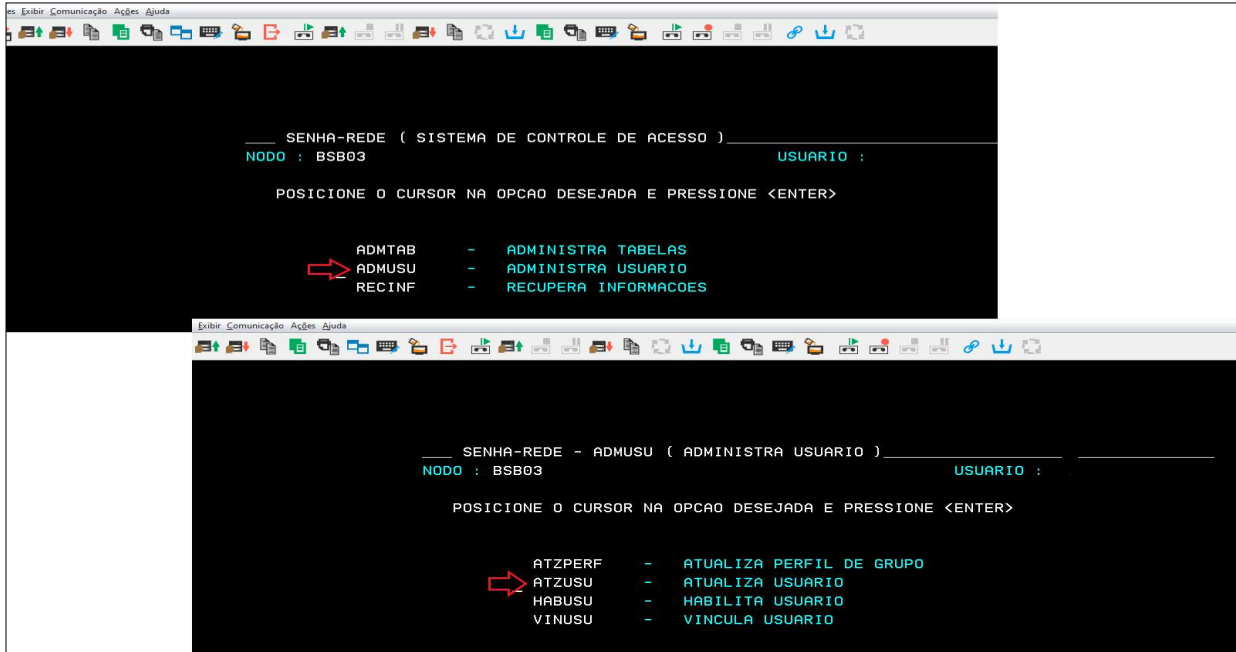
es Exibir Comunicação Ações Ajuda

___ SENHA-REDE ( SISTEMA DE CONTROLE DE ACESSO )___________

NODO : BSB03 USUARIO :

POSICIONE O CURSOR NA OPCAO DESEJADA E PRESSIONE <ENTER>

ADMTAB - ADMINISTRA TABELAS
ADMUSU - ADMINISTRA USUARIO
RECINF - RECUPERA INFORMACOES

Exibir Comunicação Ações Ajuda

___ SENHA-REDE - ADMUSU ( ADMINISTRA USUARIO )___________

NODO : BSB03 USUARIO :

POSICIONE O CURSOR NA OPCAO DESEJADA E PRESSIONE <ENTER>

ATZPERF - ATUALIZA PERFIL DE GRUPO
ATZUSU - ATUALIZA USUARIO
HABUSU - HABILITA USUARIO
VINUSU - VINCULA USUARIO